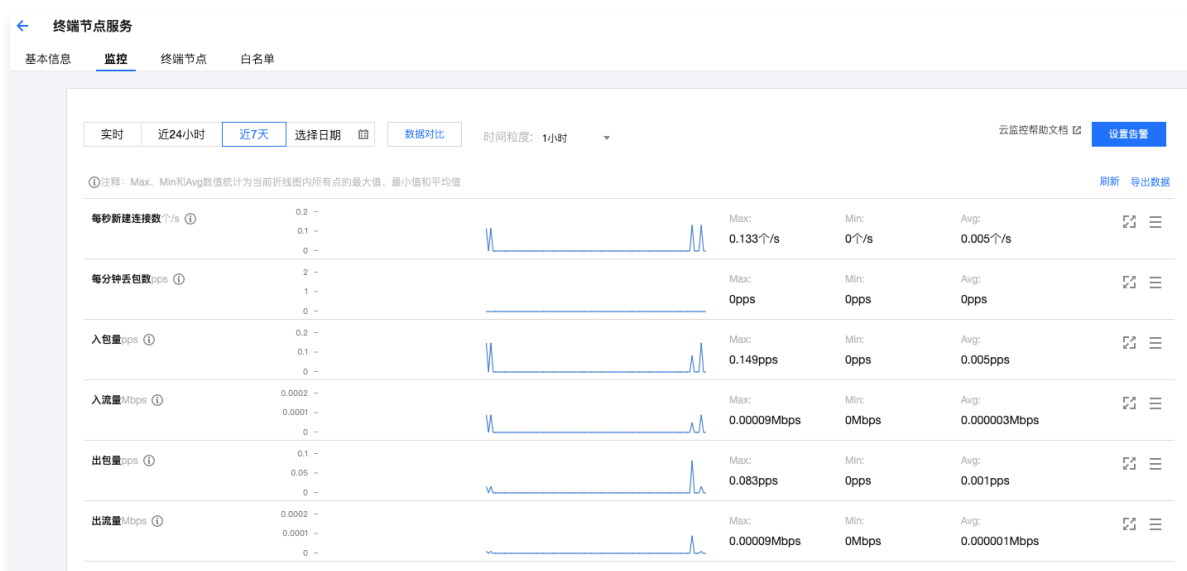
← 终端节点服务

基本信息 监控 终端节点 白名单

实时 近24小时 近7天 选择日期 数据对比 时间粒度: 1小时

云监控帮助文档 设置告警

ⓘ注释: Max、Min和Avg数值统计为当前折线图内所有点的最大值、最小值和平均值

刷新 导出数据

| 指标 | Max: | Min: | Avg: |
|---|---|---|---|
| 每秒新建连接数个/s ⓘ (0.2, 0.1, 0) | 0.133个/s | 0个/s | 0.005个/s |
| 每分钟丢包数pps ⓘ (2, 1, 0) | 0pps | 0pps | 0pps |
| 入包量pps ⓘ (0.2, 0.1, 0) | 0.149pps | 0pps | 0.005pps |
| 入流量Mbps ⓘ (0.0002, 0.0001, 0) | 0.00009Mbps | 0Mbps | 0.000003Mbps |
| 出包量pps ⓘ (0.1, 0.05, 0) | 0.083pps | 0pps | 0.001pps |
| 出流量Mbps ⓘ (0.0002, 0.0001, 0) | 0.00009Mbps | 0Mbps | 0.000001Mbps |